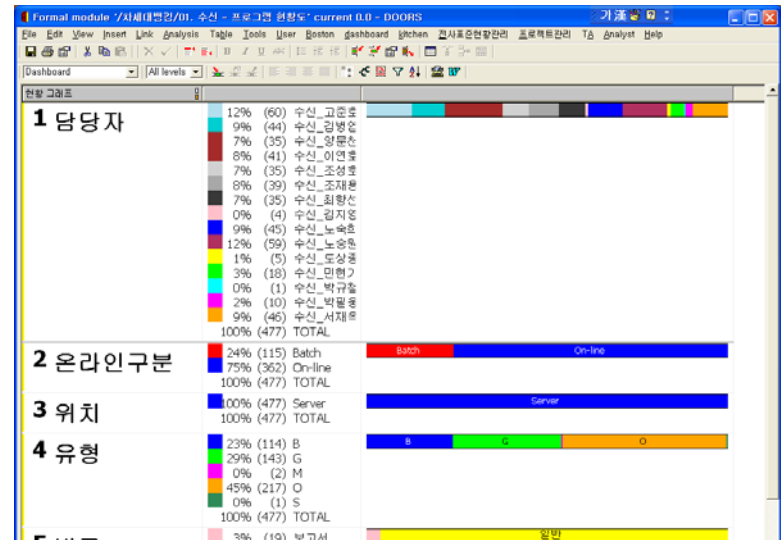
Formal module '/차세대범검/01. 수신 - 프로그램 현황도' current 0.0 - DOORS

가 漢 

File Edit View Insert Link Analysis Table Tools User Boston dashboard kitchen 전사표준현황관리 프로젝트관리 TA Analyst Help

Dashboard | All levels

현황 그래프

1 담당자

12% (60) 수신_고준호
9% (44) 수신_김병순
7% (35) 수신_양문순
8% (41) 수신_이연호
7% (35) 수신_조성호
8% (39) 수신_조재훈
7% (35) 수신_최향선
0% (4) 수신_김지영
9% (45) 수신_노숙희
12% (59) 수신_노승훈
1% (5) 수신_도상흥
3% (18) 수신_민현기
0% (1) 수신_박규철
2% (10) 수신_박필용
9% (46) 수신_서재운
100% (477) TOTAL

2 온라인구분

24% (115) Batch
75% (362) On-line
100% (477) TOTAL

Batch | On-line

3 위치

100% (477) Server
100% (477) TOTAL

Server

4 유형

23% (114) B
29% (143) G
0% (2) M
45% (217) O
0% (1) S
100% (477) TOTAL

B | G | O

5 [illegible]

3% (19) 보고서

일반